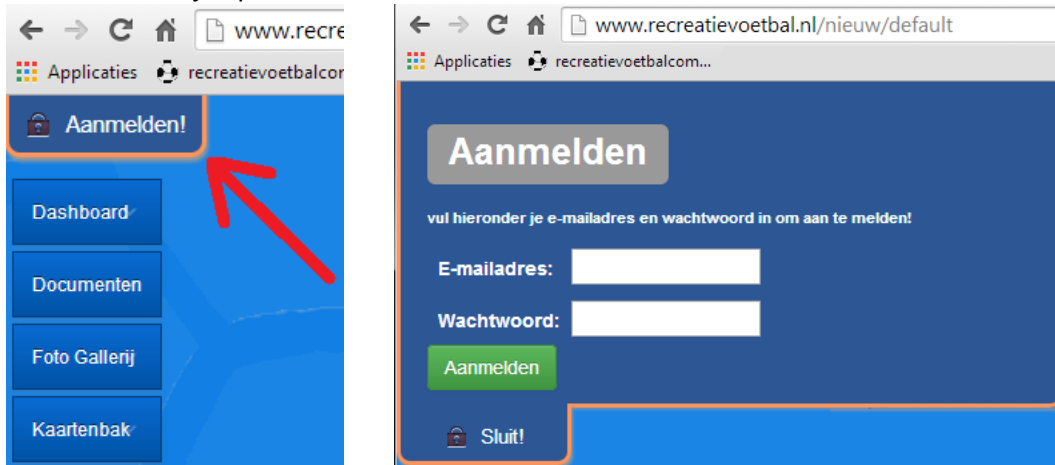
www.recre
Applicaties
recreatievoetbalcom
Aanmelden!
Dashboard
Documenten
Foto Gallerij
Kaartenbak

www.recreatievoetbal.nl/nieuw/default
Applicaties
recreatievoetbalcom...
Aanmelden
vul hieronder je e-mailadres en wachtwoord in om aan te melden!
E-mailadres:
Wachtwoord:
Aanmelden
Sluit!